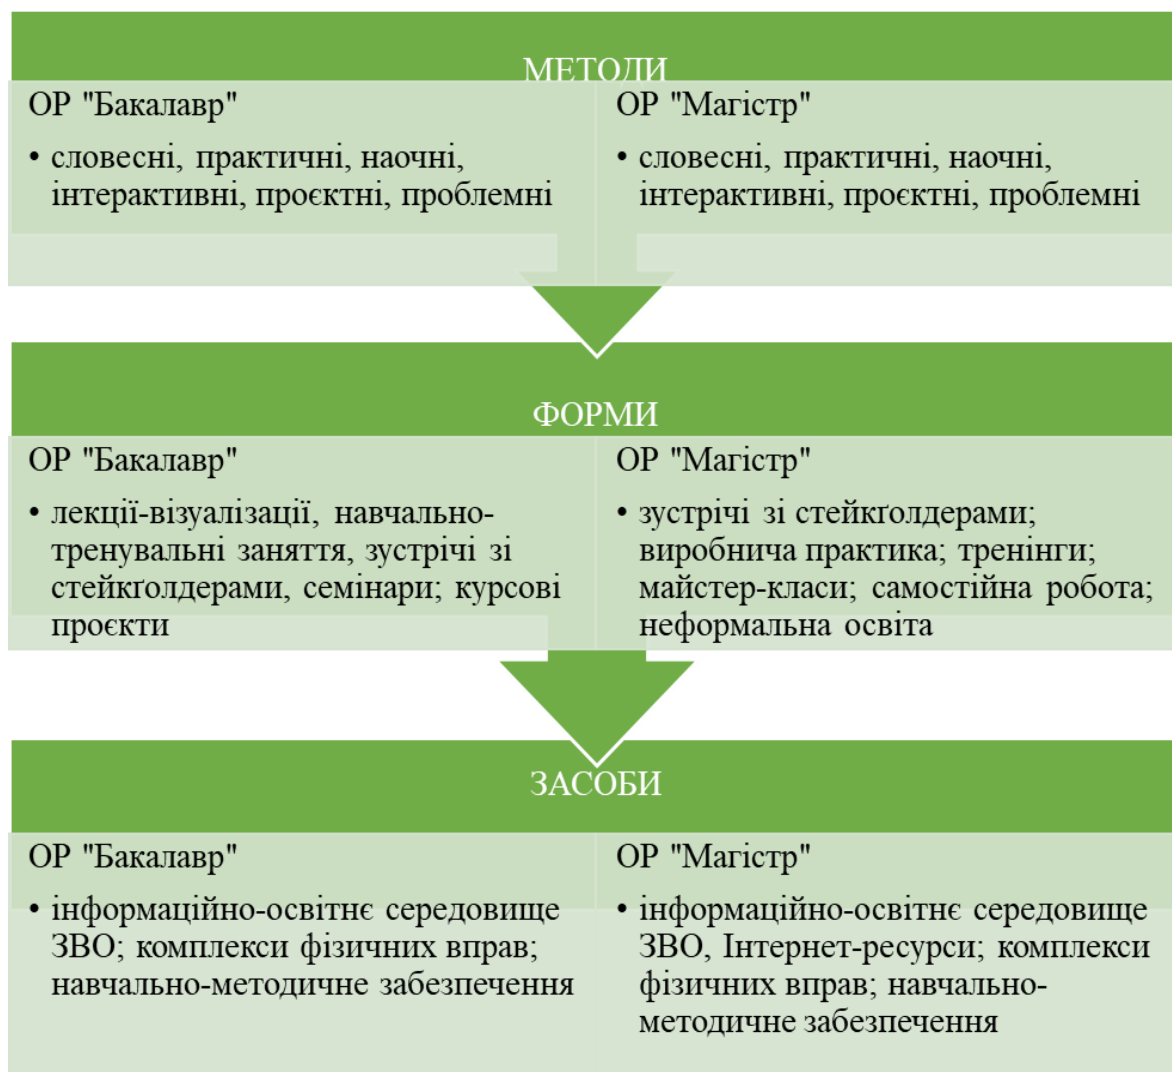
МЕТОДИ

ОР "Бакалавр"

• словесні, практичні, наочні, інтерактивні, проєктні, проблемні

ОР "Магістр"

• словесні, практичні, наочні, інтерактивні, проєктні, проблемні

ФОРМИ

ОР "Бакалавр"

• лекції-візуалізації, навчально-тренувальні заняття, зустрічі зі стейкґолдерами, семінари; курсові проєкти

ОР "Магістр"

• зустрічі зі стейкґолдерами; виробнича практика; тренінги; майстер-класи; самостійна робота; неформальна освіта

ЗАСОБИ

ОР "Бакалавр"

• інформаційно-освітнє середовище ЗВО; комплекси фізичних вправ; навчально-методичне забезпечення

ОР "Магістр"

• інформаційно-освітнє середовище ЗВО, Інтернет-ресурси; комплекси фізичних вправ; навчально-методичне забезпечення